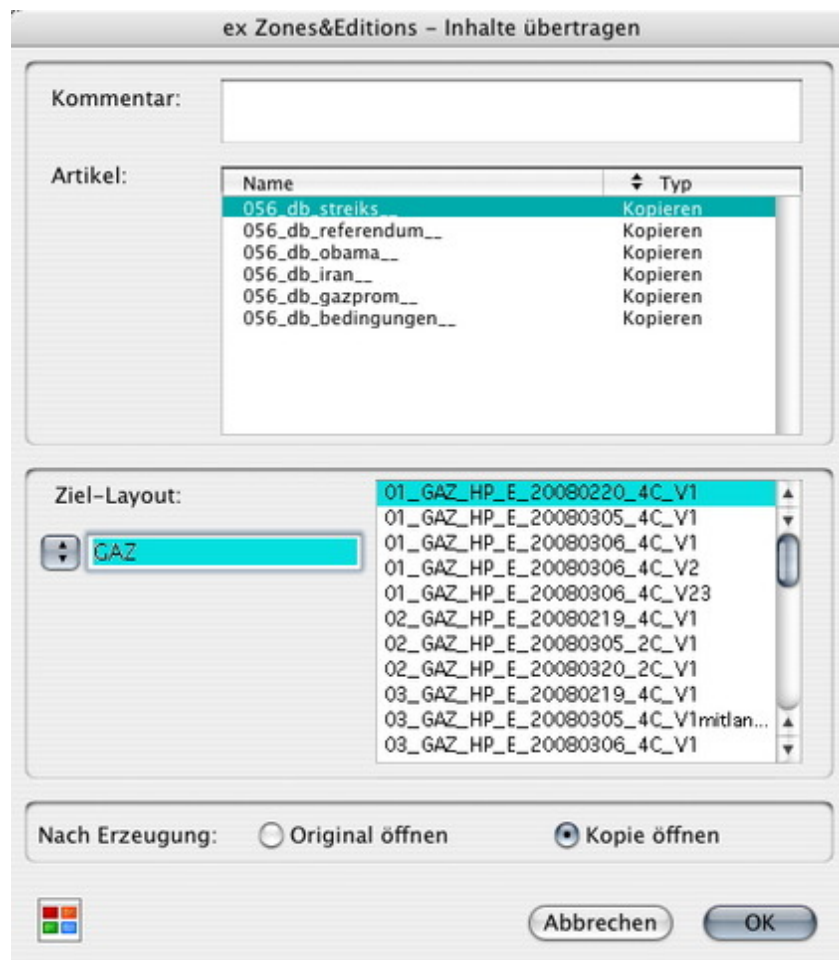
ex Zones&Editions - Inhalte übertragen

Kommentar:

Artikel:

| Name | Typ |
|---|---|
| 056_db_streiks__ | Kopieren |
| 056_db_referendum__ | Kopieren |
| 056_db_obama__ | Kopieren |
| 056_db_iran__ | Kopieren |
| 056_db_gazprom__ | Kopieren |
| 056_db_bedingungen__ | Kopieren |

Ziel-Layout:

GAZ

01_GAZ_HP_E_20080220_4C_V1
01_GAZ_HP_E_20080305_4C_V1
01_GAZ_HP_E_20080306_4C_V1
01_GAZ_HP_E_20080306_4C_V2
01_GAZ_HP_E_20080306_4C_V23
02_GAZ_HP_E_20080219_4C_V1
02_GAZ_HP_E_20080305_2C_V1
02_GAZ_HP_E_20080320_2C_V1
03_GAZ_HP_E_20080219_4C_V1
03_GAZ_HP_E_20080305_4C_V1mitlan...
03_GAZ_HP_E_20080306_4C_V1

Nach Erzeugung: Original öffnen Kopie öffnen

Abbrechen OK